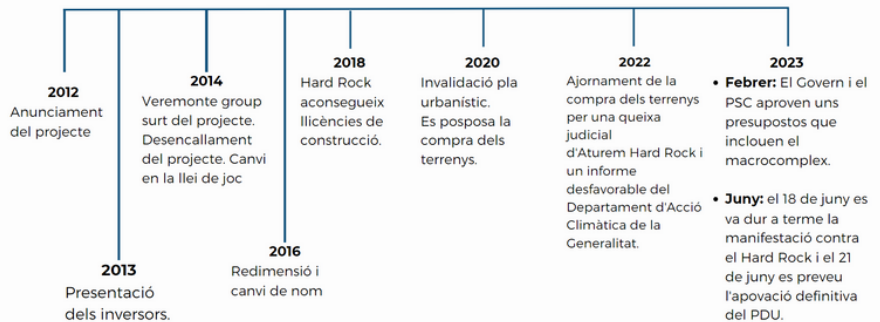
2012
Anunciament del projecte

2013
Presentació dels inversors.

2014
Veremonte group surt del projecte. Desencallament del projecte. Canvi en la llei de joc

2016
Redimensió i canvi de nom

2018
Hard Rock aconsegueix llicències de construcció.

2020
Invalidació pla urbanístic.
Es posposa la compra dels terrenys.

2022
Ajornament de la compra dels terrenys per una queixa judicial d'Aturem Hard Rock i un informe desfavorable del Departament d'Acció Climàtica de la Generalitat.

2023
• **Febrer:** El Govern i el PSC aproven uns presupostos que inclouen el macrocomplex.

• **Juny:** el 18 de juny es va dur a terme la manifestació contra el Hard Rock i el 21 de juny es preveu l'apovació definitiva del PDU.